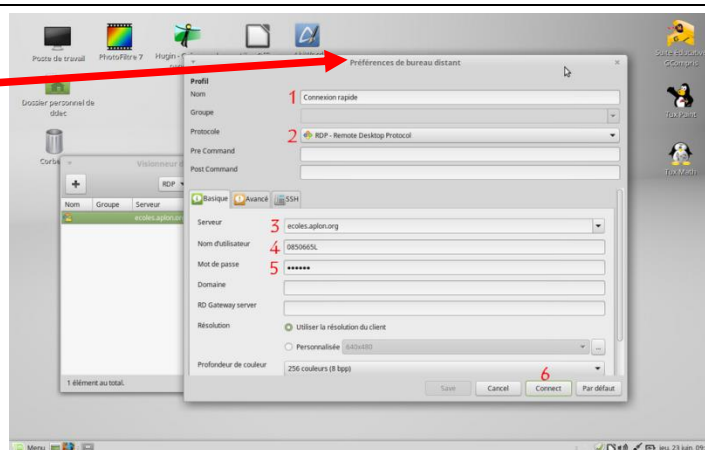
Poste de travail
PhotoFiltre 7
Hugin - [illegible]
Suite éducative GCompris
Dossier personnel de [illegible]
Tux Paint
Corbe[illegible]
Tux Math
Visionneur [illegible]
RDP
Nom
Groupe
Serveur
ecoles.aplon.or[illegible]
1 élément au total.

Préférences de bureau distant
Profil
Nom
1
Connexion rapide
Groupe
Protocole
2
RDP - Remote Desktop Protocol
Pre Command
Post Command
Basique
Avancé
SSH
Serveur
3
ecoles.aplon.org
Nom d'utilisateur
4
0850665L
Mot de passe
5
••••••
Domaine
RD Gateway server
Résolution
Utiliser la résolution du client
Personnalisée
640x480
Profondeur de couleur
256 couleurs (8 bpp)
6
Save
Cancel
Connect
Par défaut

Menu
jeu. 23 juin, 09:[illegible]